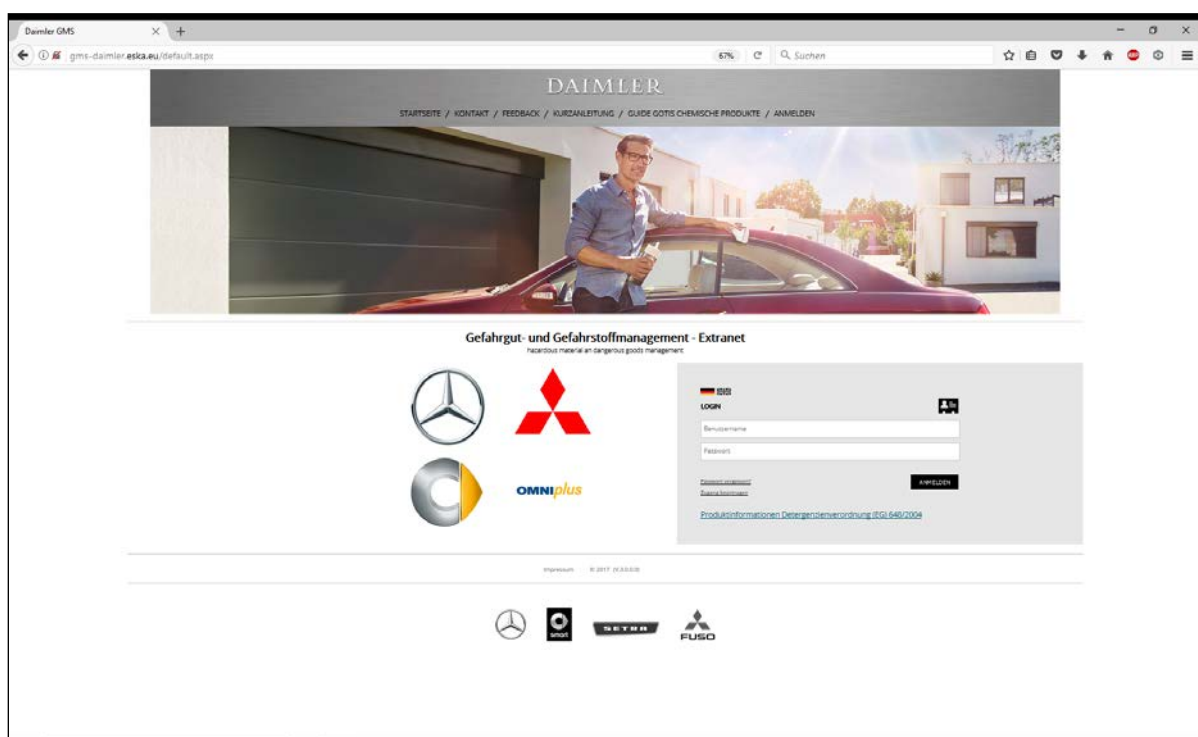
Daimler GMS

gms-daimler.eska.eu/default.aspx

67%

Suchen

DAIMLER

STARTSEITE / KONTAKT / FEEDBACK / KURZANLEITUNG / GUIDE GOTIS CHEMISCHE PRODUKTE / ANMELDEN

Gefahrgut- und Gefahrstoffmanagement - Extranet

hazardous material an dangerous goods management

OMNIplus

LOGIN

Benutzername

Passwort

Passwort vergessen?

Zugang beantragen

ANMELDEN

Produktinformationen Detergenzienverordnung (EG) 648/2004

Impressum © 2017 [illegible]

smart

SETRA

FUSO